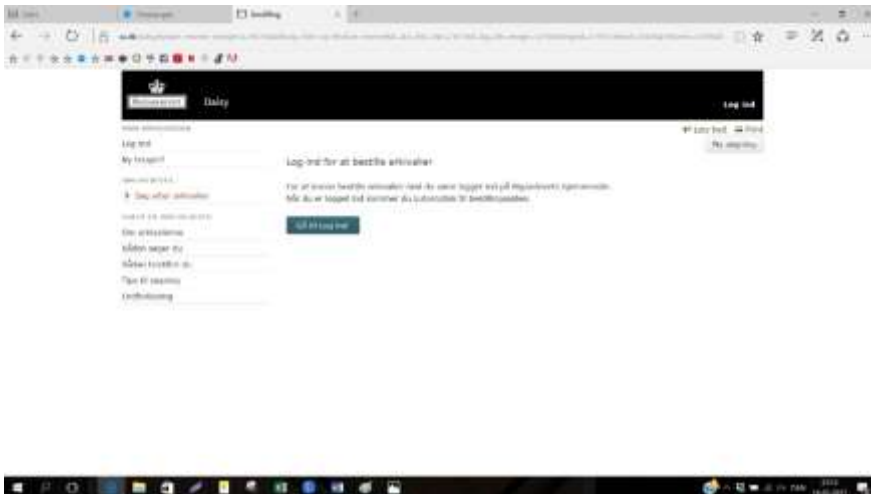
Bestilling

Rigsarkivet Daisy

Log ind

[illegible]
Log ind
My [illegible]

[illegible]
Søg efter arkivalier

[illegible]
Om arkivalierne
Sådan søger du
Sådan bestiller du
Tips til søgning
Ordforklaring

Læs højt Print
Ny søgning

Log ind for at bestille arkivalier

For at kunne bestille arkivalier skal du være logget ind på Rigsarkivets hjemmeside. Når du er logget ind kommer du automatisk til bestillingssiden.

Gå til Log ind